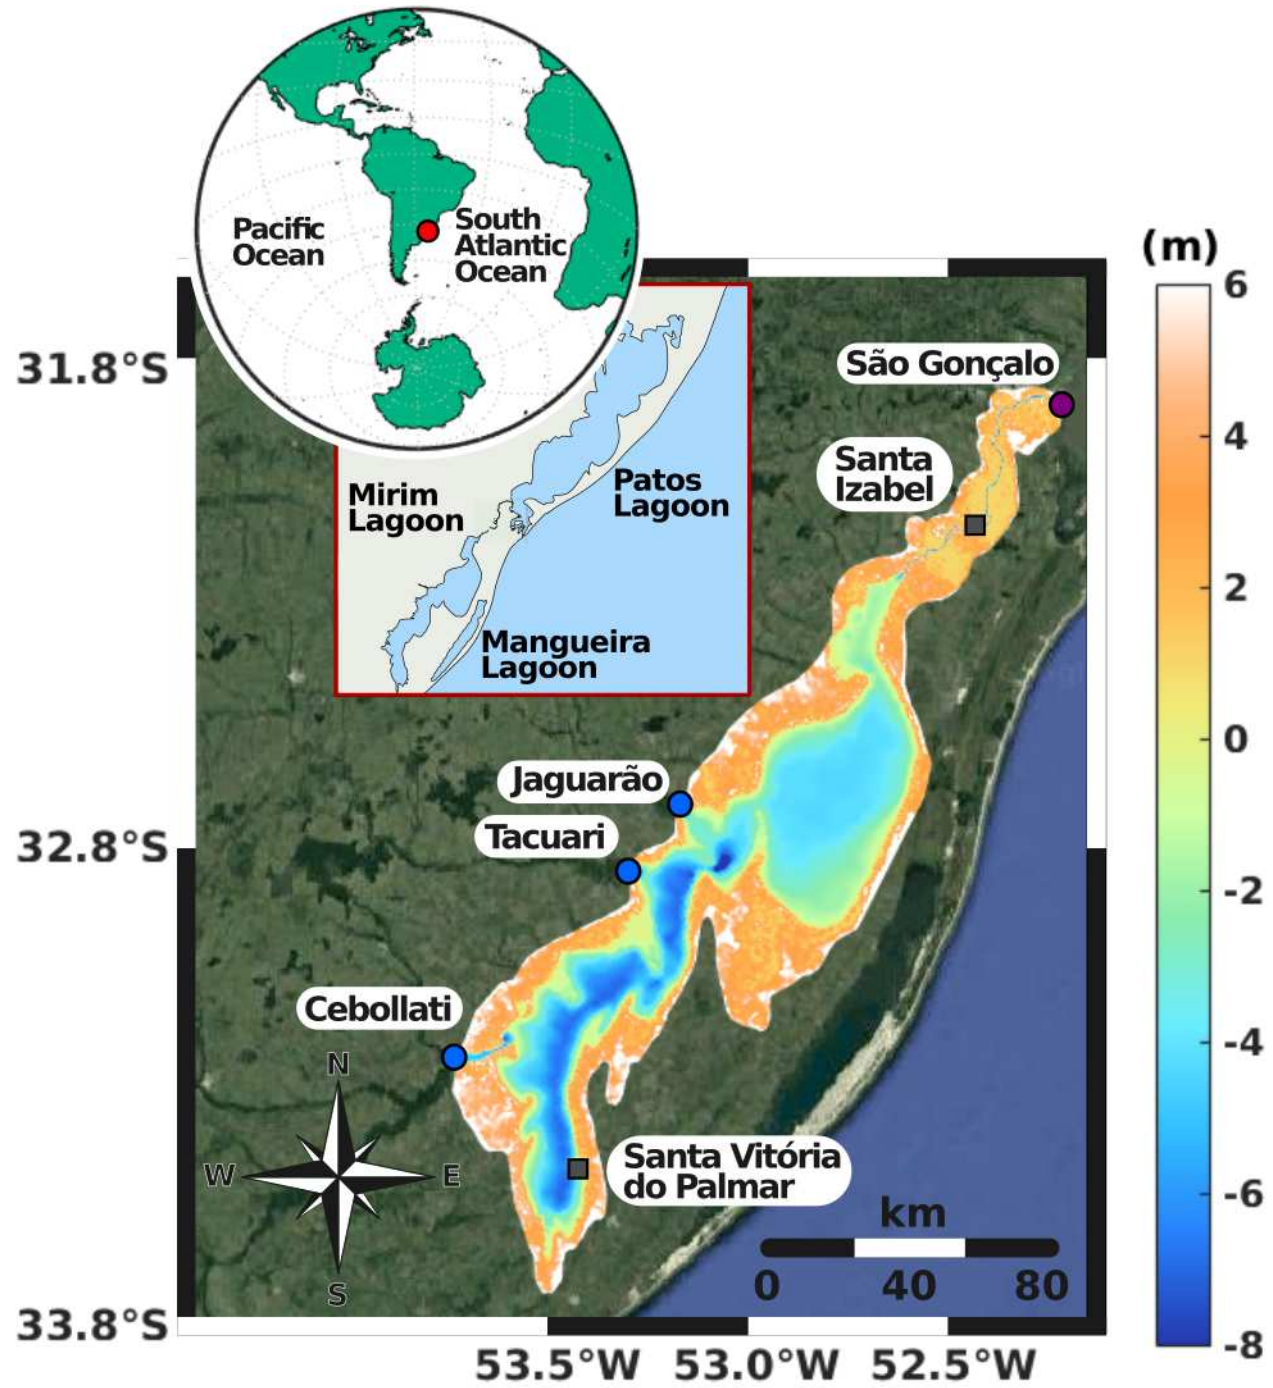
Pacific Ocean

South Atlantic Ocean

Mirim Lagoon

Patos Lagoon

Mangueira Lagoon

São Gonçalo

Santa Izabel

Jaguarão

Tacuari

Cebollati

Santa Vitória do Palmar

N
W
E
S

km
0
40
80

31.8°S
32.8°S
33.8°S

53.5°W
53.0°W
52.5°W

(m)
6
4
2
0
-2
-4
-6
-8